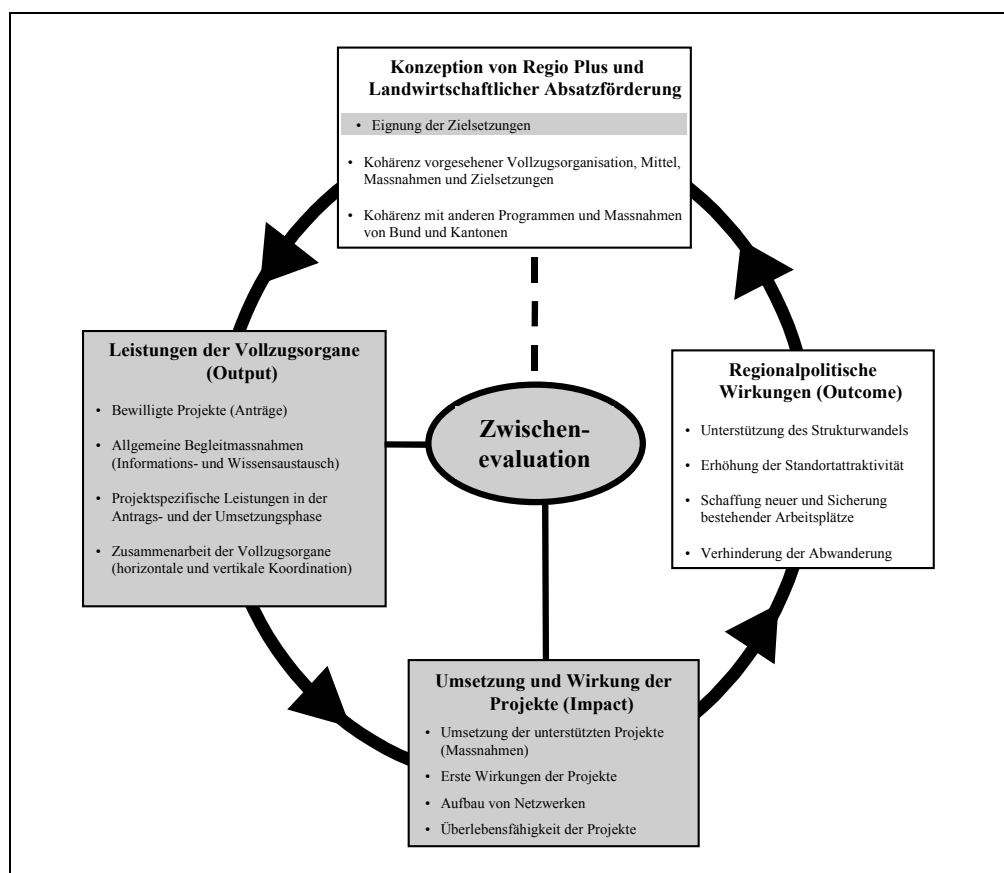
Konzeption von Regio Plus und Landwirtschaftlicher Absatzförderung

• Eignung der Zielsetzungen

• Kohärenz vorgesehener Vollzugsorganisation, Mittel, Massnahmen und Zielsetzungen

• Kohärenz mit anderen Programmen und Massnahmen von Bund und Kantonen

Leistungen der Vollzugsorgane (Output)

• Bewilligte Projekte (Anträge)

• Allgemeine Begleitmassnahmen (Informations- und Wissensaustausch)

• Projektspezifische Leistungen in der Antrags- und der Umsetzungsphase

• Zusammenarbeit der Vollzugsorgane (horizontale und vertikale Koordination)

Zwischen-evaluation

Regionalpolitische Wirkungen (Outcome)

• Unterstützung des Strukturwandels

• Erhöhung der Standortattraktivität

• Schaffung neuer und Sicherung bestehender Arbeitsplätze

• Verhinderung der Abwanderung

Umsetzung und Wirkung der Projekte (Impact)

• Umsetzung der unterstützten Projekte (Massnahmen)

• Erste Wirkungen der Projekte

• Aufbau von Netzwerken

• Überlebensfähigkeit der Projekte